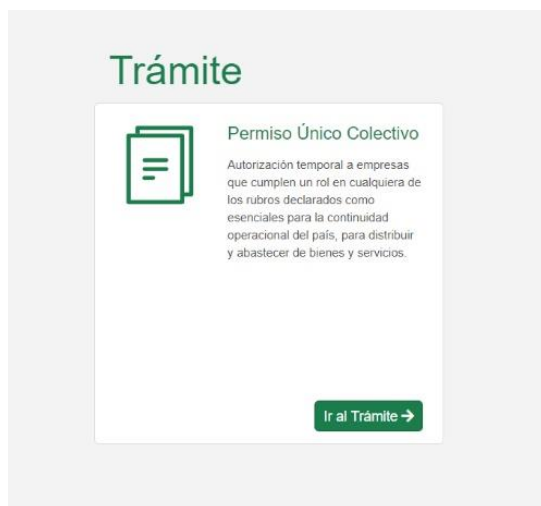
Trámite

Permiso Único Colectivo

Autorización temporal a empresas que cumplen un rol en cualquiera de los rubros declarados como esenciales para la continuidad operacional del país, para distribuir y abastecer de bienes y servicios.

Ir al Trámite →